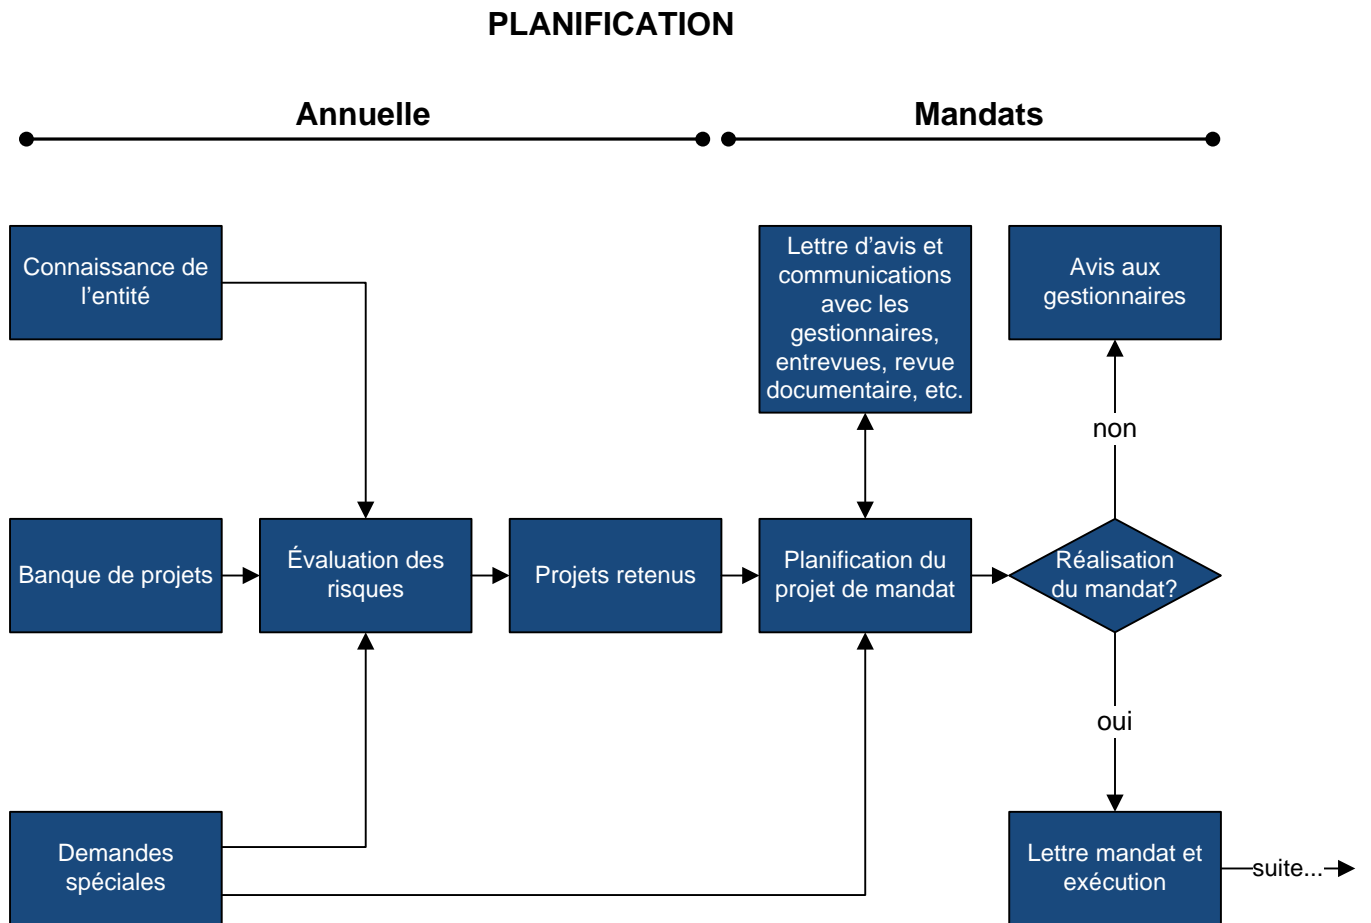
PLANIFICATION

Annuelle

Mandats

Connaissance de l’entité

Lettre d’avis et communications avec les gestionnaires, entrevues, revue documentaire, etc.

Avis aux gestionnaires

non

Banque de projets

Évaluation des risques

Projets retenus

Planification du projet de mandat

Réalisation du mandat?

oui

Demandes spéciales

Lettre mandat et exécution

suite...